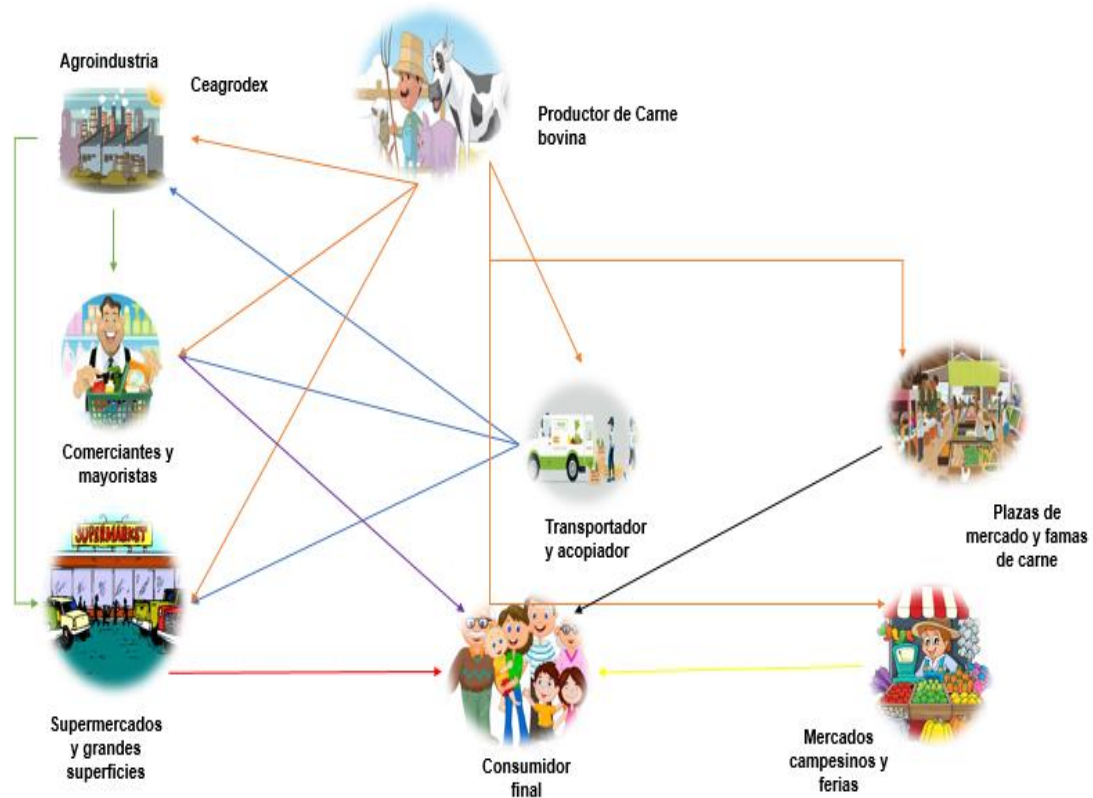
Agroindustria

Ceagrodex

Productor de Carne bovina

Comerciantes y mayoristas

Transportador y acopiador

Plazas de mercado y famas de carne

SUPERMARKET

Supermercados y grandes superficies

Consumidor final

Mercados campesinos y ferias